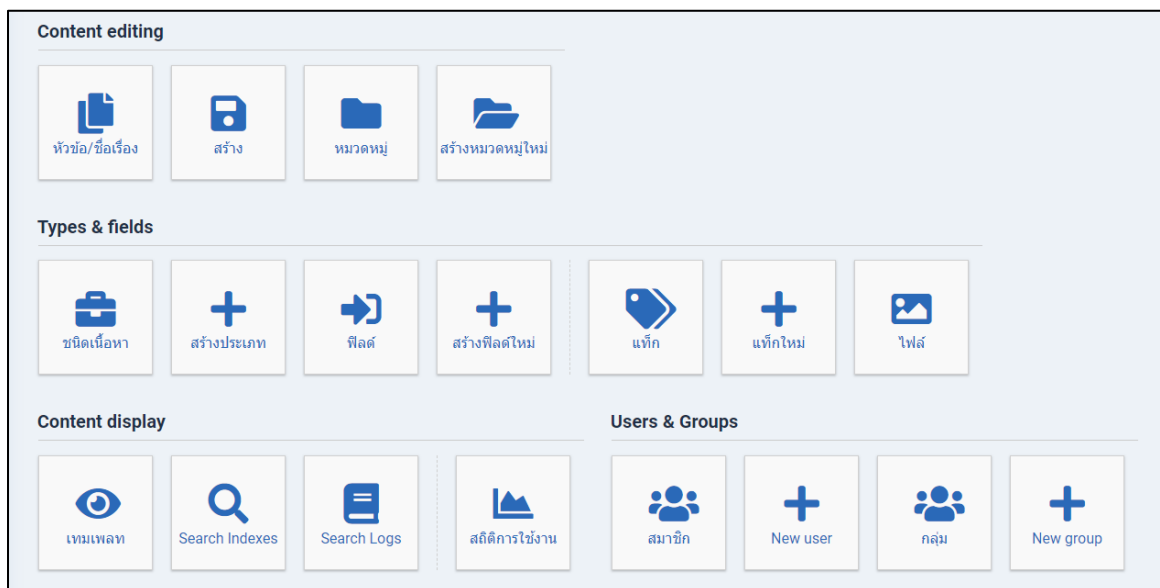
Content editing

หัวข้อ/ชื่อเรื่อง
สร้าง
หมวดหมู่
สร้างหมวดหมู่ใหม่

Types & fields

ชนิดเนื้อหา
สร้างประเภท
ฟิลด์
สร้างฟิลด์ใหม่
แท็ก
แท็กใหม่
ไฟล์

Content display

เทมเพลท
Search Indexes
Search Logs
สถิติการใช้งาน

Users & Groups

สมาชิก
New user
กลุ่ม
New group